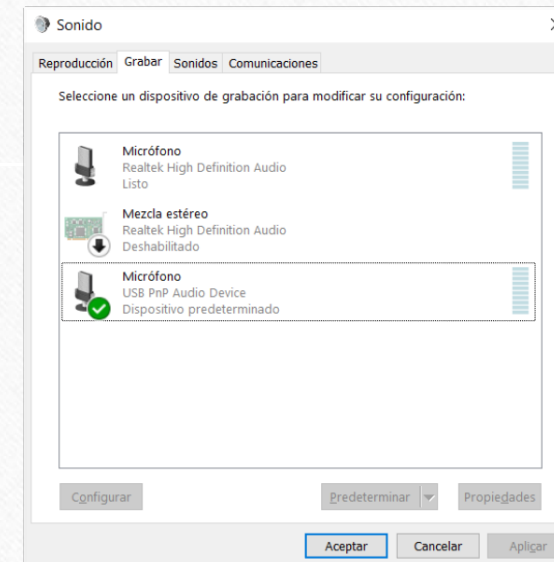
Sonido

Reproducción | Grabar | Sonidos | Comunicaciones

Seleccione un dispositivo de grabación para modificar su configuración:

Micrófono
Realtek High Definition Audio
Listo

Mezcla estéreo
Realtek High Definition Audio
Deshabilitado

Micrófono
USB PnP Audio Device
Dispositivo predeterminado

Configurar | Predeterminar | Propiedades

Aceptar | Cancelar | Aplicar